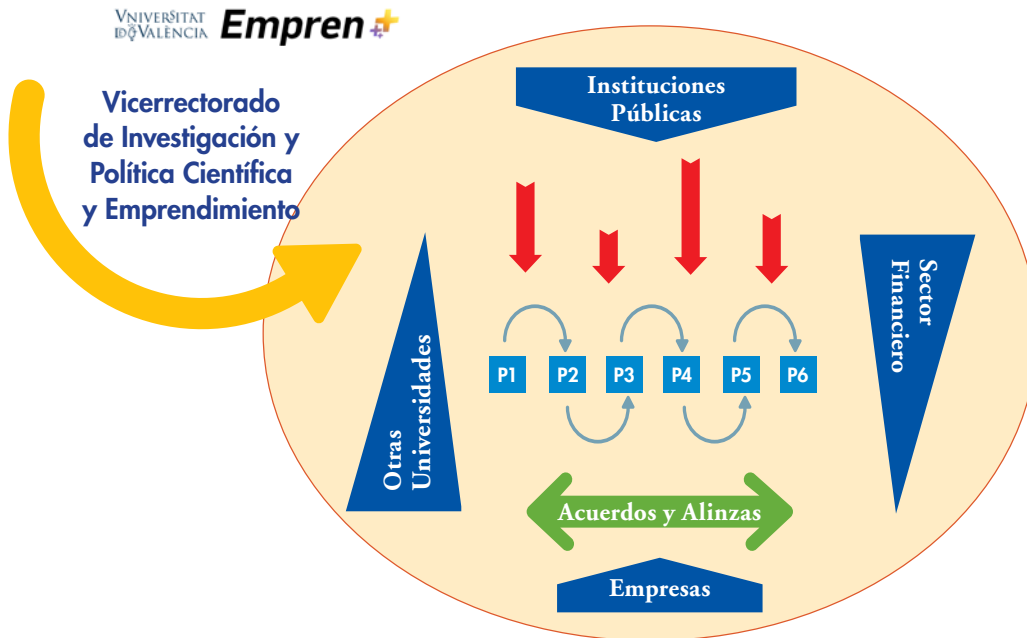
VNIVERSITAT DE VALÈNCIA Empren+

Vicerrectorado de Investigación y Política Científica y Emprendimiento

Instituciones Públicas

Otras Universidades

P1 P2 P3 P4 P5 P6

Sector Financiero

Acuerdos y Alinzas

Empresas